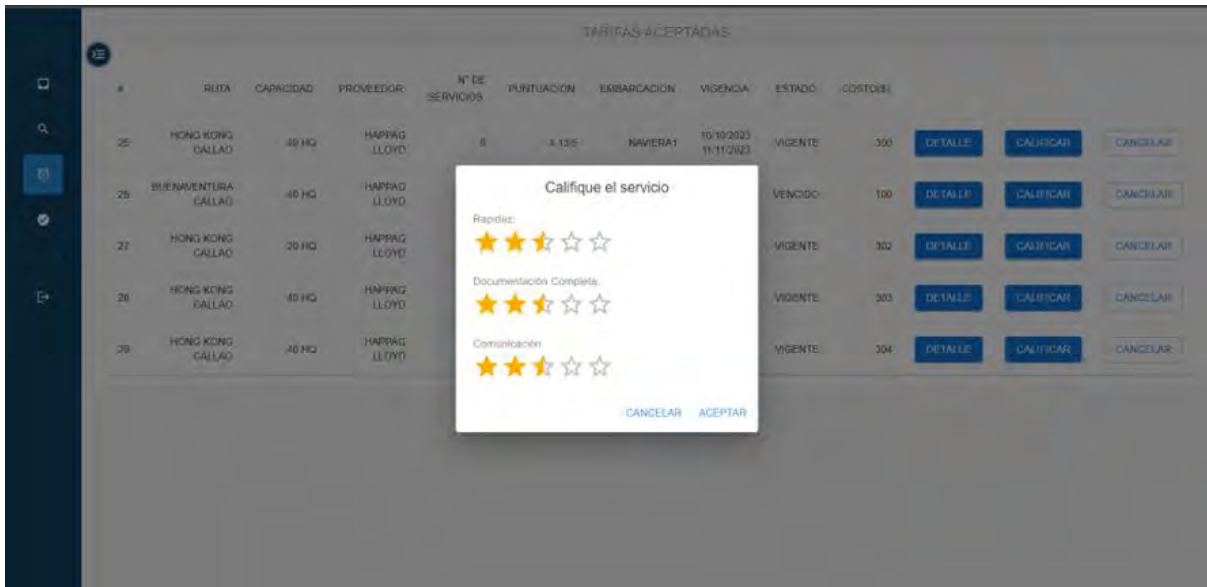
TARIFAS ACEPTADAS

| # | RUTA | CAPACIDAD | PROVEEDOR | N° DE SERVICIOS | PUNTUACION | EMBARCACION | VIGENCIA | ESTADO | COSTO($) | | | |
|---|---|---|---|---|---|---|---|---|---|---|---|---|
| 25 | HONG KONG CALLAO | 40 HQ | HAPPAG LLOYD | 5 | 4.135 | NAVIERA1 | 10/10/2023 11/11/2023 | VIGENTE | 300 | DETALLE | CALIFICAR | CANCELAR |
| 26 | BUENAVENTURA CALLAO | 40 HQ | HAPPAG LLOYD | | | | | VENCIDO | 100 | DETALLE | CALIFICAR | CANCELAR |
| 27 | HONG KONG CALLAO | 20 HQ | HAPPAG LLOYD | | | | | VIGENTE | 302 | DETALLE | CALIFICAR | CANCELAR |
| 28 | HONG KONG CALLAO | 40 HQ | HAPPAG LLOYD | | | | | VIGENTE | 303 | DETALLE | CALIFICAR | CANCELAR |
| 29 | HONG KONG CALLAO | 40 HQ | HAPPAG LLOYD | | | | | VIGENTE | 304 | DETALLE | CALIFICAR | CANCELAR |

Califique el servicio

Rapidez

Documentación Completa

Comunicación

CANCELAR ACEPTAR